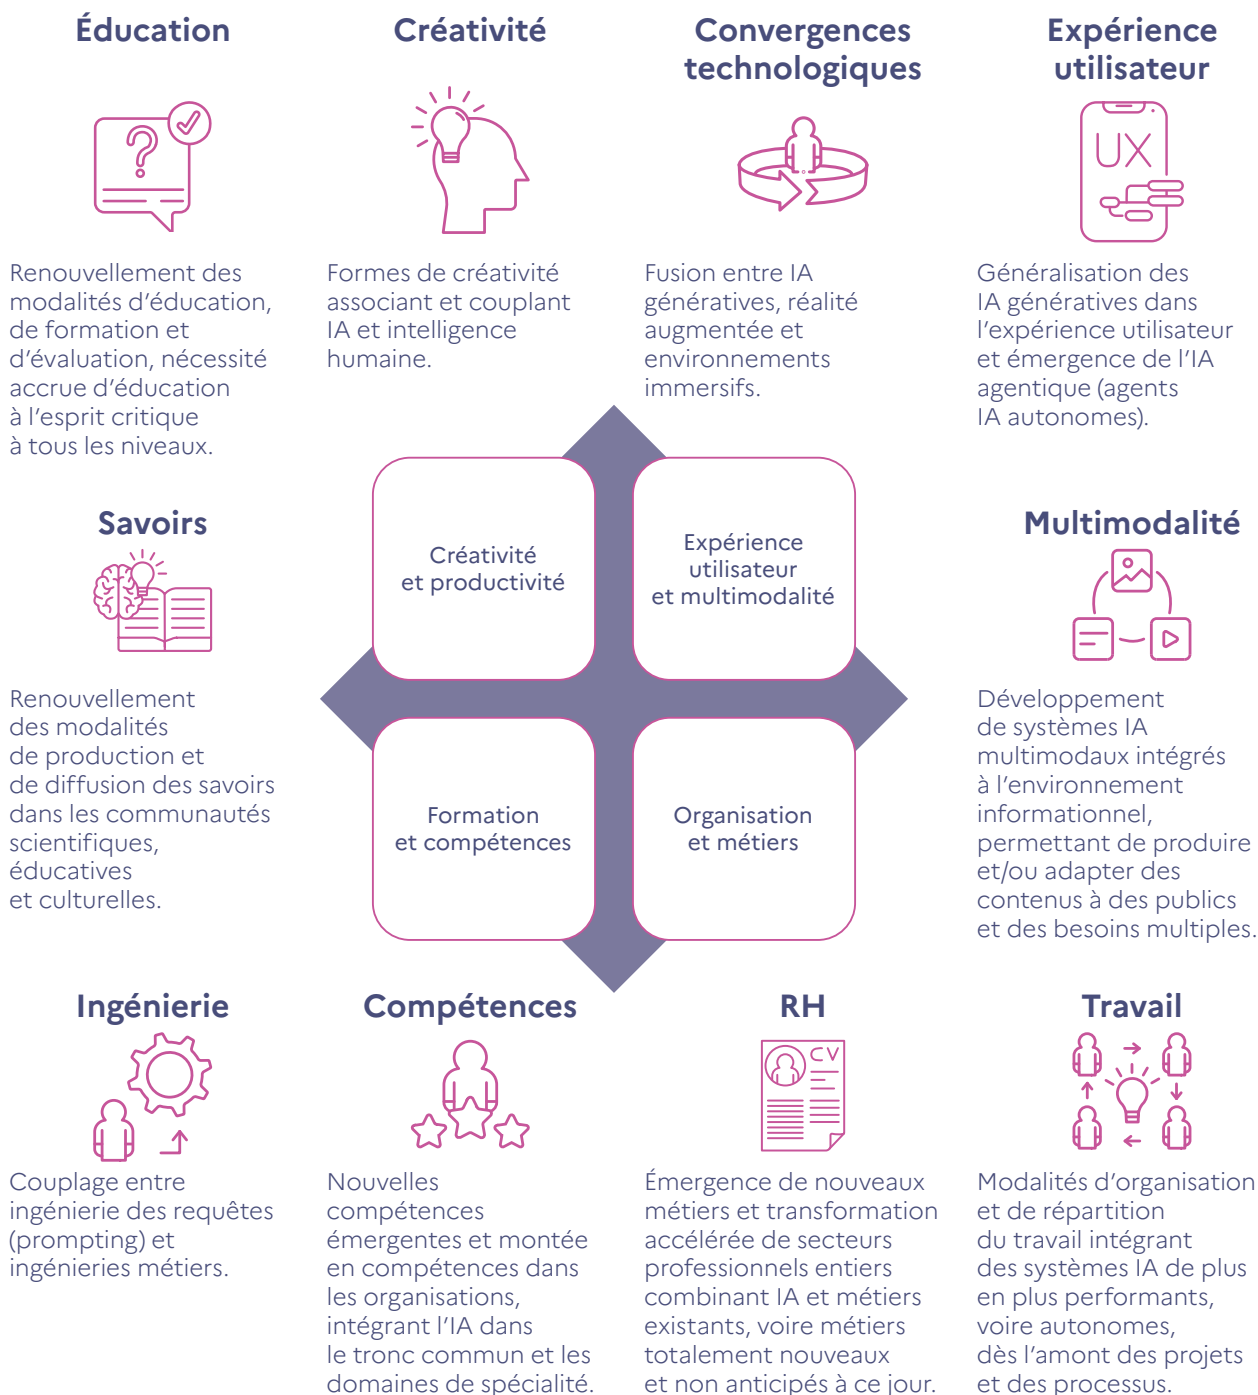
Éducation

Renouvellement des modalités d'éducation, de formation et d'évaluation, nécessité accrue d'éducation à l'esprit critique à tous les niveaux.

Créativité

Formes de créativité associant et couplant IA et intelligence humaine.

Convergences technologiques

Fusion entre IA génératives, réalité augmentée et environnements immersifs.

Expérience utilisateur

UX

Généralisation des IA génératives dans l'expérience utilisateur et émergence de l'IA agentique (agents IA autonomes).

Savoirs

Renouvellement des modalités de production et de diffusion des savoirs dans les communautés scientifiques, éducatives et culturelles.

Créativité et productivité

Expérience utilisateur et multimodalité

Formation et compétences

Organisation et métiers

Multimodalité

Développement de systèmes IA multimodaux intégrés à l'environnement informationnel, permettant de produire et/ou adapter des contenus à des publics et des besoins multiples.

Ingénierie

Couplage entre ingénierie des requêtes (prompting) et ingénieries métiers.

Compétences

Nouvelles compétences émergentes et montée en compétences dans les organisations, intégrant l'IA dans le tronc commun et les domaines de spécialité.

RH

CV

Émergence de nouveaux métiers et transformation accélérée de secteurs professionnels entiers combinant IA et métiers existants, voire métiers totalement nouveaux et non anticipés à ce jour.

Travail

Modalités d'organisation et de répartition du travail intégrant des systèmes IA de plus en plus performants, voire autonomes, dès l'amont des projets et des processus.